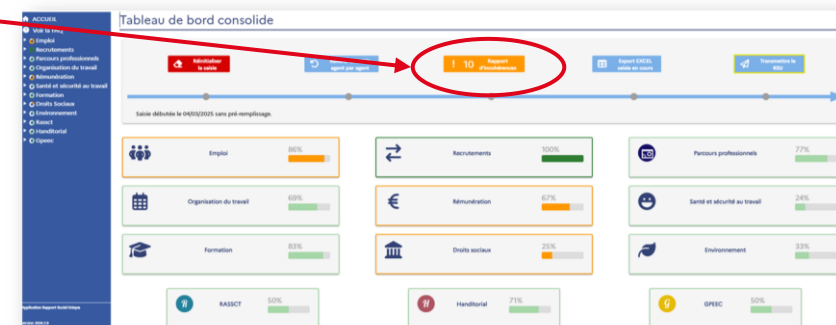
ACCUEIL
Voir la FAQ
Emploi
Recrutements
Parcours professionnels
Organisation du travail
Rémunération
Santé et sécurité au travail
Formation
Droits Sociaux
Environnement
RASSCT
Handitorial
GPEEC

Application Rapport Social Unique
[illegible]

Tableau de bord consolide

Réinitialiser la saisie
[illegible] agent par agent
! 10 Rapport d'incohérences
Export EXCEL saisie en cours
Transmettre le RSU

Saisie débutée le 04/03/2025 sans pré-remplissage.

| Emploi 86% | Recrutements 100% | Parcours professionnels 77% |
|---|---|---|
| Organisation du travail 69% | Rémunération 67% | Santé et sécurité au travail 24% |
| Formation 83% | Droits sociaux 25% | Environnement 33% |
| RASSCT 50% | Handitorial 71% | GPEEC 50% |